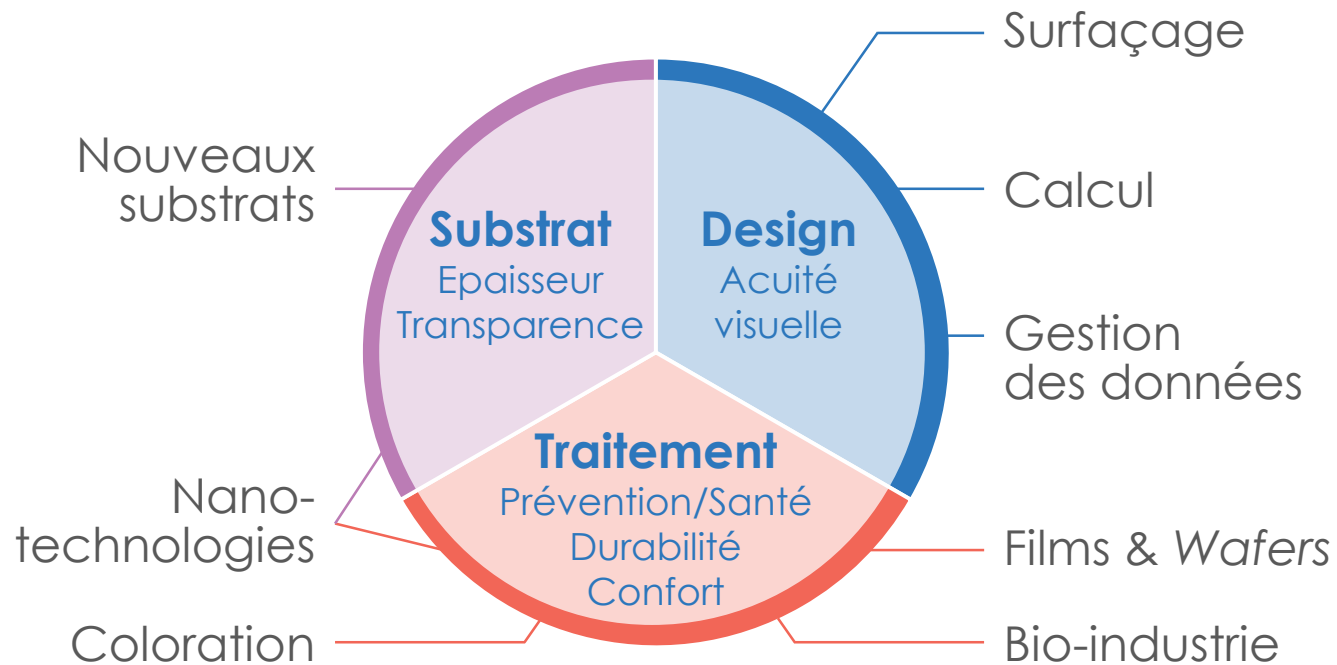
Surfaçage

Nouveaux substrats

Calcul

Substrat
Epaisseur
Transparence

Design
Acuité
visuelle

Gestion
des données

Traitement
Prévention/Santé
Durabilité
Confort

Nano-technologies

Films & *Wafers*

Coloration

Bio-industrie